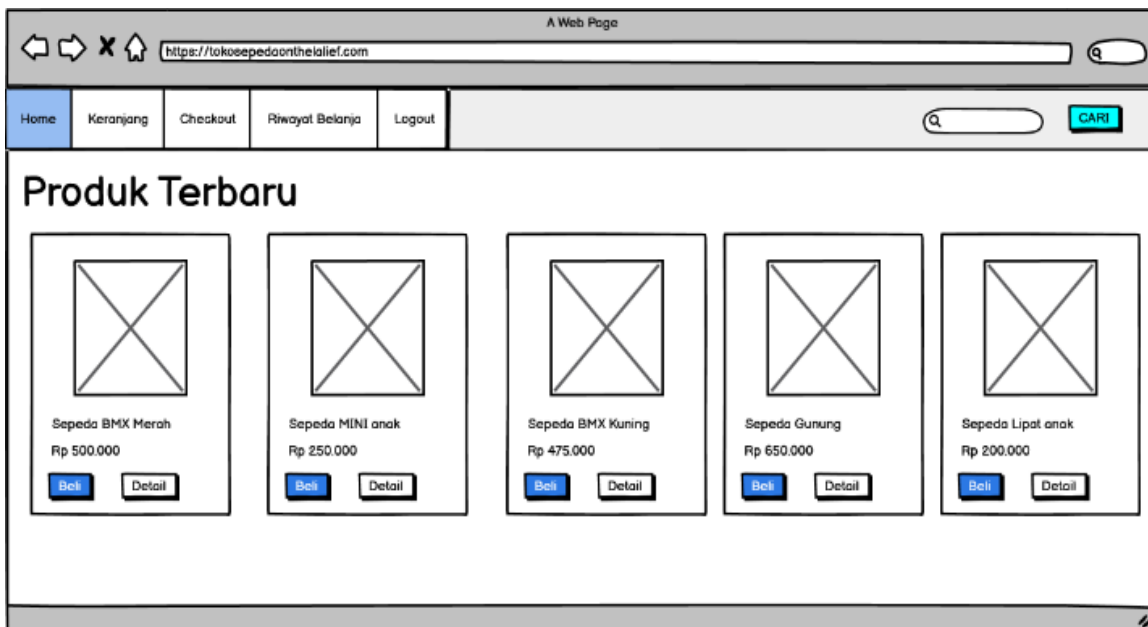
A Web Page

https://tokosepedaonthelalief.com

Home | Keranjang | Checkout | Riwayat Belanja | Logout

CARI

Produk Terbaru

Sepeda BMX Merah
Rp 500.000
Beli Detail

Sepeda MINI anak
Rp 250.000
Beli Detail

Sepeda BMX Kuning
Rp 475.000
Beli Detail

Sepeda Gunung
Rp 650.000
Beli Detail

Sepeda Lipat anak
Rp 200.000
Beli Detail